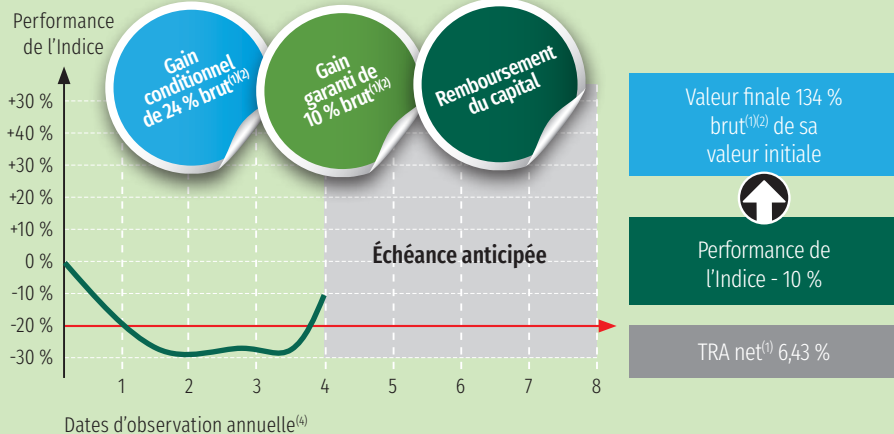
Performance de l'Indice

Gain conditionnel de 24 % brut$^{(1)(2)}$

Gain garanti de 10 % brut$^{(1)(2)}$

Remboursement du capital

+30 %
+40 %
+30 %
+20 %
+10 %
0 %
-10 %
-20 %
-30 %

Échéance anticipée

1 2 3 4 5 6 7 8

Dates d'observation annuelle$^{(4)}$

Valeur finale 134 % brut$^{(1)(2)}$ de sa valeur initiale

Performance de l'Indice - 10 %

TRA net$^{(1)}$ 6,43 %